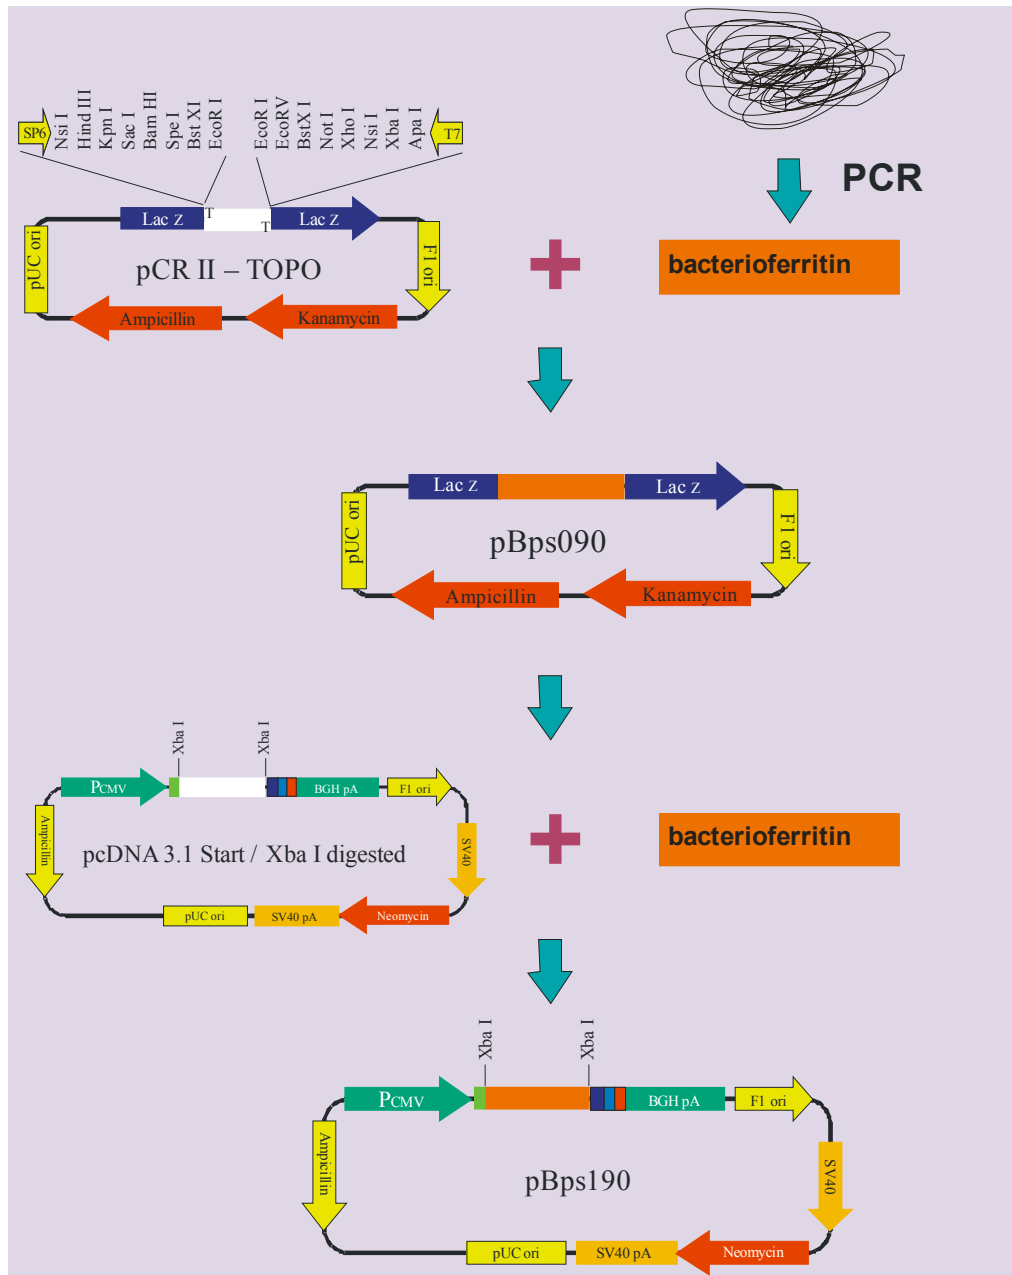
SP6 Nsi I Hind III Kpn I Sac I Bam HI Spe I Bst XI EcoR I EcoR I EcoRV BstX I Not I Xho I Nsi I Xba I Apa I T7

PCR

Lac z T T Lac z

pUC ori

pCR II – TOPO

F1 ori

bacterioferritin

Ampicillin Kanamycin

Lac z Lac z

pUC ori

pBps090

F1 ori

Ampicillin Kanamycin

Xba I Xba I

PCMV BGH pA F1 ori

Ampicillin

pcDNA 3.1 Start / Xba I digested

SV40

bacterioferritin

pUC ori SV40 pA Neomycin

Xba I Xba I

PCMV BGH pA F1 ori

Ampicillin

pBps190

SV40

pUC ori SV40 pA Neomycin